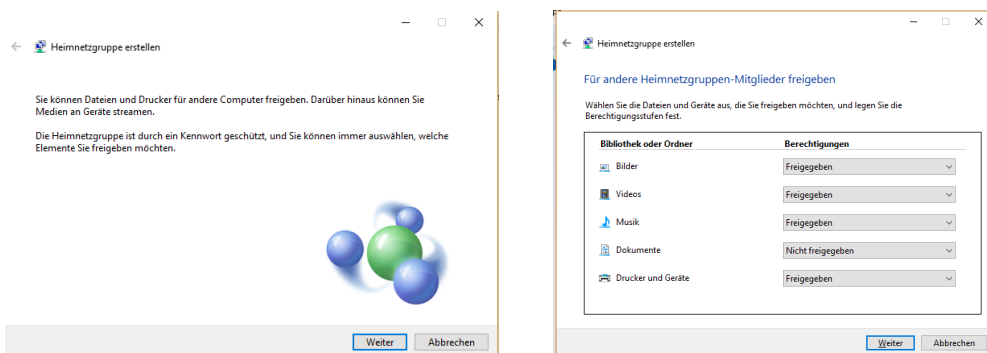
Heimnetzgruppe erstellen

Sie können Dateien und Drucker für andere Computer freigeben. Darüber hinaus können Sie Medien an Geräte streamen.

Die Heimnetzgruppe ist durch ein Kennwort geschützt, und Sie können immer auswählen, welche Elemente Sie freigeben möchten.

Weiter Abbrechen

Heimnetzgruppe erstellen

Für andere Heimnetzgruppen-Mitglieder freigeben

Wählen Sie die Dateien und Geräte aus, die Sie freigeben möchten, und legen Sie die Berechtigungsstufen fest.

| Bibliothek oder Ordner | Berechtigungen |
|---|---|
| Bilder | Freigegeben |
| Videos | Freigegeben |
| Musik | Freigegeben |
| Dokumente | Nicht freigegeben |
| Drucker und Geräte | Freigegeben |

Weiter Abbrechen